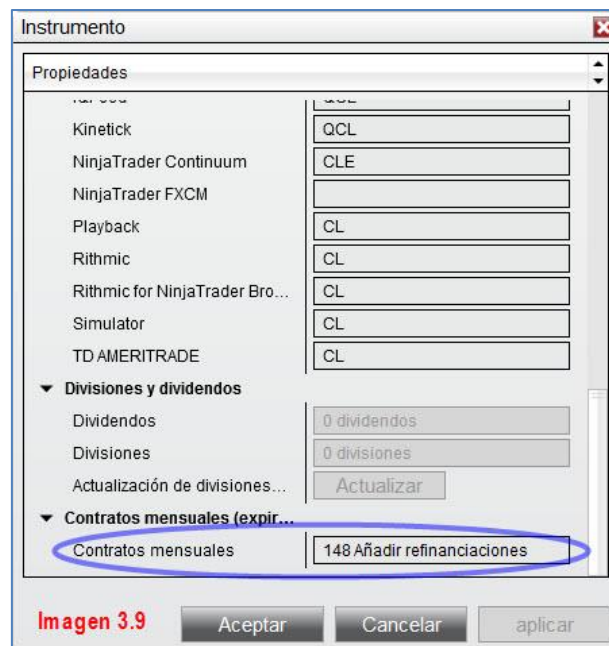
Instrumento

Propiedades

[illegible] | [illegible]
Kinetick | QCL
NinjaTrader Continuum | CLE
NinjaTrader FXCM |
Playback | CL
Rithmic | CL
Rithmic for NinjaTrader Bro... | CL
Simulator | CL
TD AMERITRADE | CL

Divisiones y dividendos
Dividendos | 0 dividendos
Divisiones | 0 divisiones
Actualización de divisiones... | Actualizar

Contratos mensuales (expir...
Contratos mensuales | 148 Añadir refinanciaciones

Imagen 3.9
Aceptar
Cancelar
aplicar